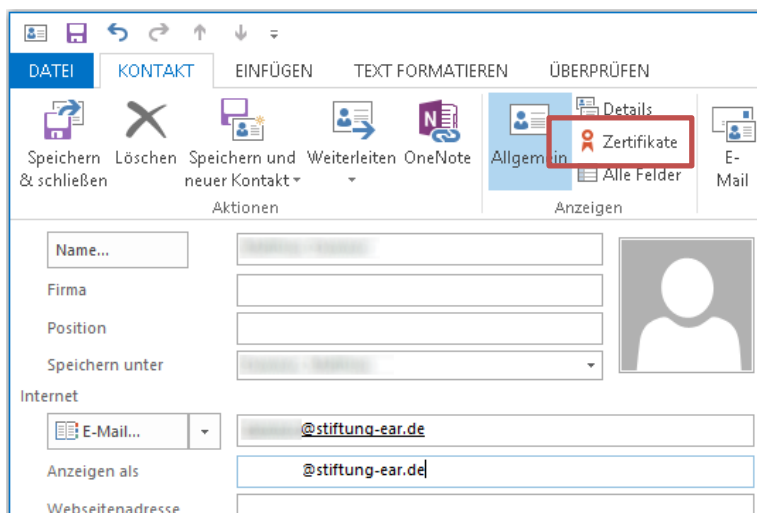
DATEI KONTAKT EINFÜGEN TEXT FORMATIEREN ÜBERPRÜFEN

Speichern & schließen
Löschen
Speichern und neuer Kontakt
Weiterleiten
OneNote
Aktionen

Allgemein
Details
Zertifikate
Alle Felder
Anzeigen

E-Mail

Name...
Firma
Position
Speichern unter
Internet
E-Mail...
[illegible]@stiftung-ear.de
Anzeigen als
@stiftung-ear.de
Webseitenadresse